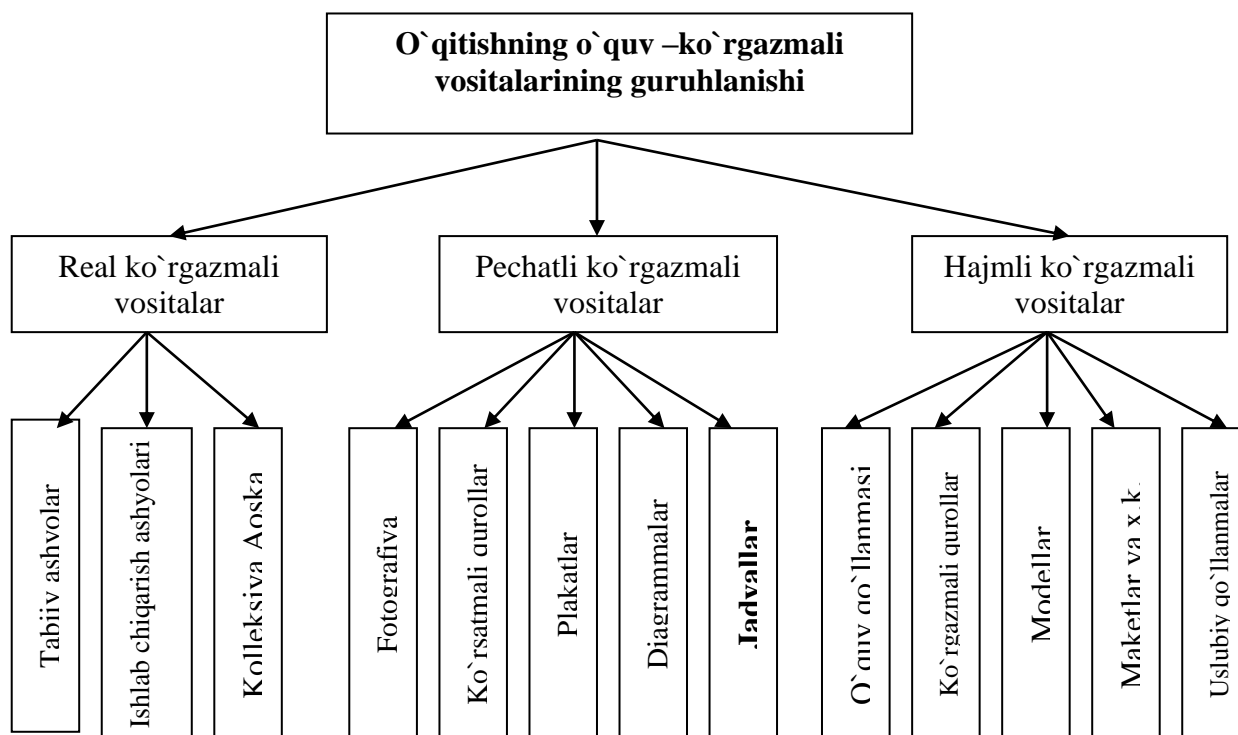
O`qitishning o`quv –ko`rgazmali vositalarining guruhlanishi

Real ko`rgazmali vositalar

Pechatli ko`rgazmali vositalar

Hajmli ko`rgazmali vositalar

Tabiiy ashyolar

Ishlab chiqarish ashyolari

Kolleksiya Doska

Fotografiya

Ko`rsatmali qurollar

Plakatlar

Diagrammalar

Jadvallar

O`quv qo`llanmasi

Ko`rgazmali qurollar

Modellar

Maketlar va x.k.

Uslubiy qo`llanmalar